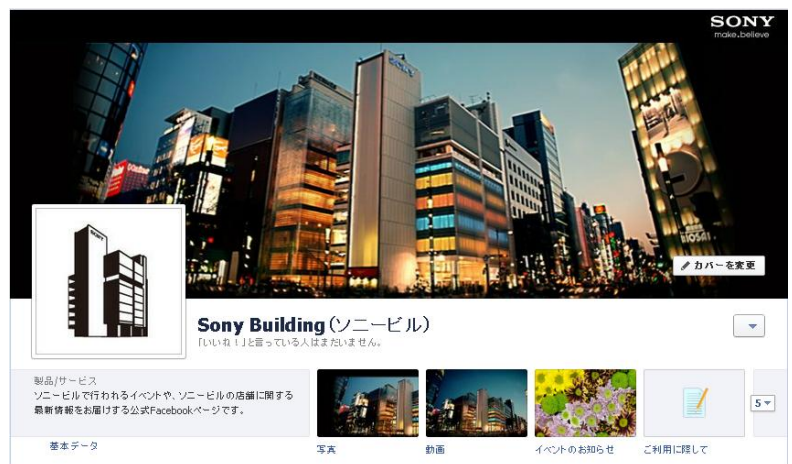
SONY
make.believe

カバーを変更

Sony Building（ソニービル）
「いいね！」と言っている人はまだいません。

製品/サービス
ソニービルで行われるイベントや、ソニービルの店舗に関する最新情報をお届けする公式Facebookページです。

基本データ

写真

動画

イベントのお知らせ

ご利用に際して

5